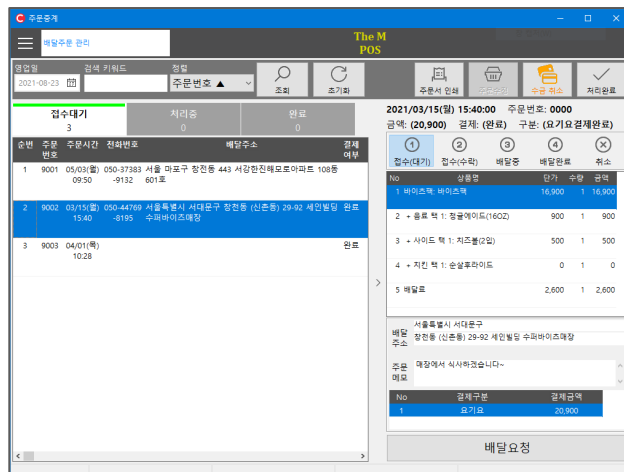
주문중계

배달주문 관리

The M
POS

영업일
2021-08-23
검색 키워드
정렬
주문번호 ▲
조회
초기화
주문서 인쇄
주문수정
수금 취소
처리완료

접수대기
3
처리중
0
완료
0

| 순번 | 주문번호 | 주문시간 | 전화번호 | 배달주소 | 결제여부 |
|---|---|---|---|---|---|
| 1 | 9001 | 05/03(월) 09:50 | 050-37383-9132 | 서울 마포구 창전동 443 서강한진해모로아파트 108동 601호 | |
| 2 | 9002 | 03/15(월) 15:40 | 050-44769-8195 | 서울특별시 서대문구 창천동 (신촌동) 29-92 세인빌딩 수퍼바이즈매장 | 완료 |
| 3 | 9003 | 04/01(목) 10:28 | | | 완료 |

2021/03/15(월) 15:40:00 주문번호: 0000
금액: (20,900) 결제: (완료) 구분: (요기요결제완료)

① 접수(대기)
② 접수(수락)
③ 배달중
④ 배달완료
⊗ 취소

| No | 상품명 | 단가 | 수량 | 금액 |
|---|---|---|---|---|
| 1 | 바이즈팩: 바이즈팩 | 16,900 | 1 | 16,900 |
| 2 | + 음료 택 1: 청귤에이드(16OZ) | 900 | 1 | 900 |
| 3 | + 사이드 택 1: 치즈볼(2입) | 500 | 1 | 500 |
| 4 | + 치킨 택 1: 순살후라이드 | 0 | 1 | 0 |
| 5 | 배달료 | 2,600 | 1 | 2,600 |

배달주소
서울특별시 서대문구
창천동 (신촌동) 29-92 세인빌딩 수퍼바이즈매장

주문메모
매장에서 식사하겠습니다~

| No | 결제구분 | 결제금액 |
|---|---|---|
| 1 | 요기요 | 20,900 |

배달요청